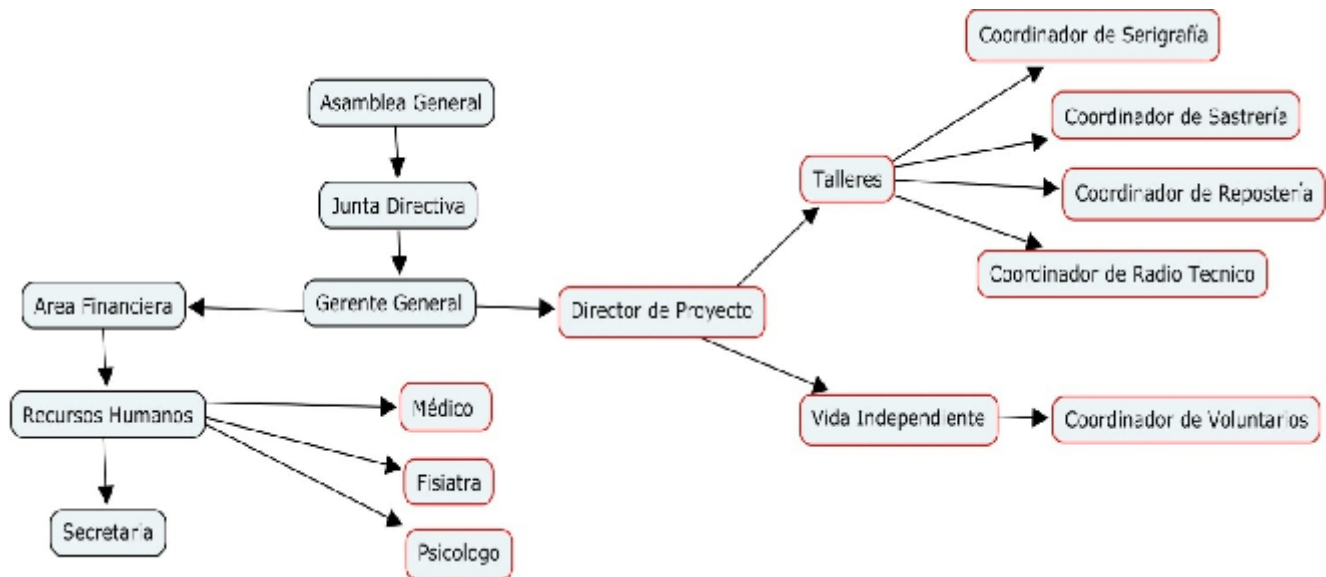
Asamblea General

Junta Directiva

Gerente General

Area Financiera

Recursos Humanos

Secretaria

Médico

Fisiatra

Psicologo

Director de Proyecto

Talleres

Coordinador de Serigrafía

Coordinador de Sastrería

Coordinador de Repostería

Coordinador de Radio Tecnico

Vida Independiente

Coordinador de Voluntarios